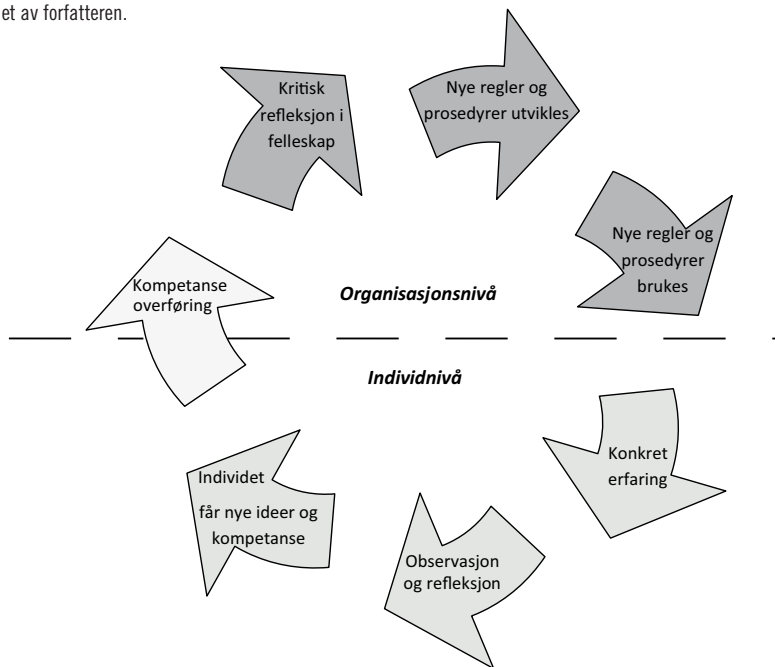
et av forfatteren.

Kritisk refleksjon i felleskap

Nye regler og prosedyrer utvikles

Nye regler og prosedyrer brukes

Kompetanse overføring

Organisasjonsnivå

Individnivå

Konkret erfaring

Observasjon og refleksjon

Individet får nye ideer og kompetanse